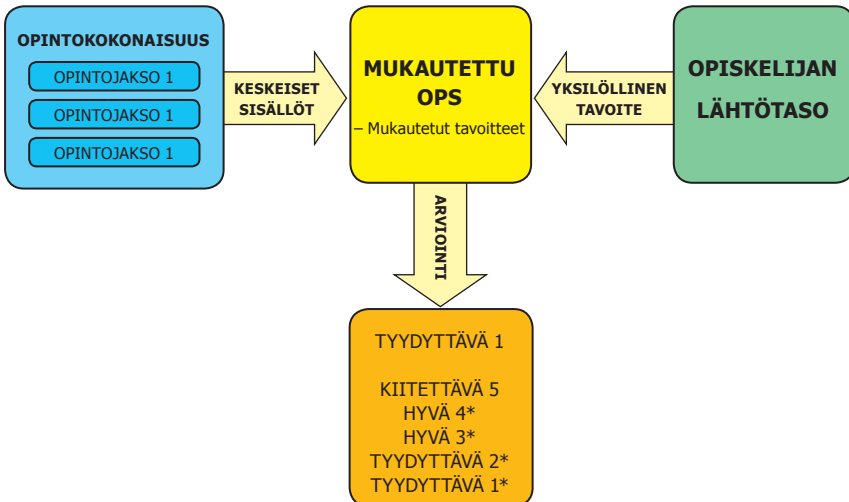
OPINTOKOKONAISUUS

OPINTOJAKSO 1

OPINTOJAKSO 1

OPINTOJAKSO 1

KESKEISET SISÄLLÖT

MUKAUTETTU OPS

– Mukautetut tavoitteet

YKSILÖLLINEN TAVOITE

OPISKELIJAN LÄHTÖTASO

ARVIOINTI

TYYDYTTÄVÄ 1

KIITETTÄVÄ 5
HYVÄ 4*
HYVÄ 3*
TYYDYTTÄVÄ 2*
TYYDYTTÄVÄ 1*